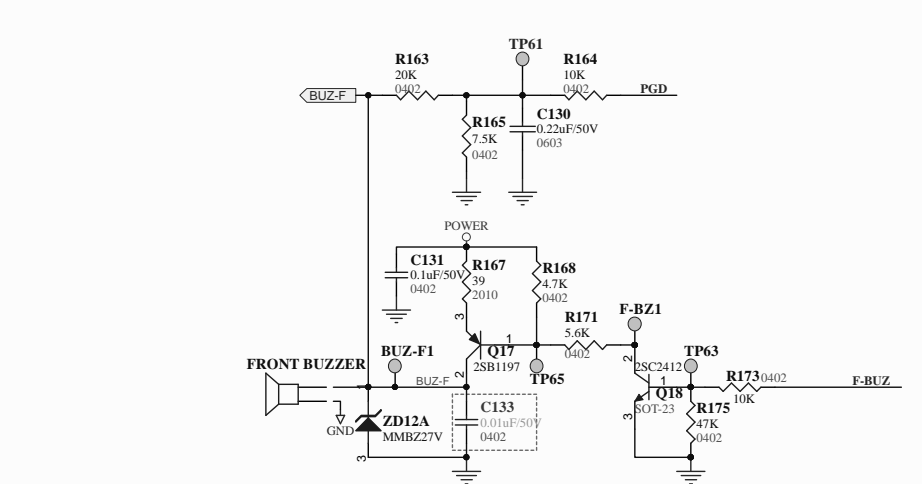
TP61
R163
20K
0402
R164
10K
0402
BUZ-F
PGD
R165
7.5K
0402
C130
0.22uF/50V
0603
POWER
C131
0.1uF/50V
0402
R167
39
2010
R168
4.7K
0402
3
1
Q17
2SB1197
2
R171
5.6K
0402
F-BZ1
TP65
BUZ-F1
FRONT BUZZER
BUZ-F
GND
ZD12A
MMBZ27V
3
C133
0.01uF/50V
0402
2
2SC2412
1
Q18
SOT-23
3
TP63
R173
0402
10K
F-BUZ
R175
47K
0402